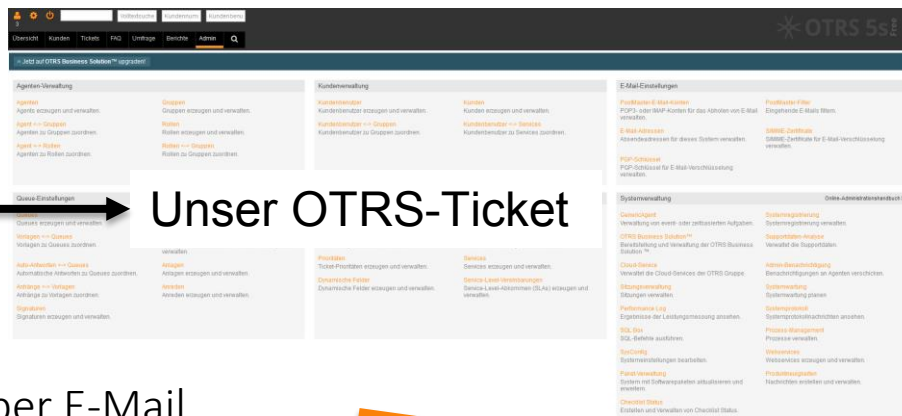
Volltextsuche Kundennum Kundenbenu

OTRS 5s

Übersicht Kunden Tickets FAQ Umfrage Berichte Admin

» Jetzt auf OTRS Business Solution™ upgraden!

Agenten-Verwaltung

Agenten
Agents erzeugen und verwalten.

Gruppen
Gruppen erzeugen und verwalten.

Agent <-> Gruppen
Agenten zu Gruppen zuordnen.

Rollen
Rollen erzeugen und verwalten.

Agent <-> Rollen
Agenten zu Rollen zuordnen.

Rollen <-> Gruppen
Rollen zu Gruppen zuordnen.

Kundenverwaltung

Kundenbenutzer
Kundenbenutzer erzeugen und verwalten.

Kunden
Kunden erzeugen und verwalten.

Kundenbenutzer <-> Gruppen
Kundenbenutzer zu Gruppen zuordnen.

Kundenbenutzer <-> Services
Kundenbenutzer zu Services zuordnen.

E-Mail-Einstellungen

PostMaster E-Mail-Konten
POP3- oder IMAP-Konten für das Abholen von E-Mail verwalten.

PostMaster-Filter
Eingehende E-Mails filtern.

E-Mail-Adressen
Absenderadressen für dieses System verwalten.

S/MIME-Zertifikate
S/MIME-Zertifikate für E-Mail-Verschlüsselung verwalten.

PGP-Schlüssel
PGP-Schlüssel für E-Mail-Verschlüsselung verwalten.

Queue-Einstellungen

Queues
Queues erzeugen und verwalten.

Unser OTRS-Ticket

Vorlagen <-> Queues
Vorlagen zu Queues zuordnen.

verwalten.

Auto-Antworten <-> Queues
Automatische Antworten zu Queues zuordnen.

Anlagen
Anlagen erzeugen und verwalten.

Anhänge <-> Vorlagen
Anhänge zu Vorlagen zuordnen.

Anreden
Anreden erzeugen und verwalten.

Signaturen
Signaturen erzeugen und verwalten.

Prioritäten
Ticket-Prioritäten erzeugen und verwalten.

Services
Services erzeugen und verwalten.

Dynamische Felder
Dynamische Felder erzeugen und verwalten.

Service-Level-Vereinbarungen
Service-Level-Abkommen (SLAs) erzeugen und verwalten.

Systemverwaltung

Online-Administrationshandbuch

GenericAgent
Verwaltung von event- oder zeitbasierten Aufgaben.

Systemregistrierung
Systemregistrierung verwalten.

OTRS Business Solution™
Bereitstellung und Verwaltung der OTRS Business Solution™.

Supportdaten-Analyse
Verwaltet die Supportdaten.

Cloud-Services
Verwaltet die Cloud-Services der OTRS Gruppe.

Admin-Benachrichtigung
Benachrichtigungen an Agenten verschicken.

Sitzungsverwaltung
Sitzungen verwalten.

Systemwartung
Systemwartung planen.

Performance-Log
Ergebnisse der Leistungsmessung ansehen.

Systemprotokoll
Systemprotokollnachrichten ansehen.

SQL Box
SQL-Befehle ausführen.

Prozess-Management
Prozesse verwalten.

SysConfig
Systemeinstellungen bearbeiten.

Webservices
Webservices erzeugen und verwalten.

Paket-Verwaltung
System mit Softwarepaketen aktualisieren und erweitern.

Produktneuigkeiten
Nachrichten erstellen und verwalten.

Checklist Status
Erstellen und Verwalten von Checklist Status.

per E-Mail